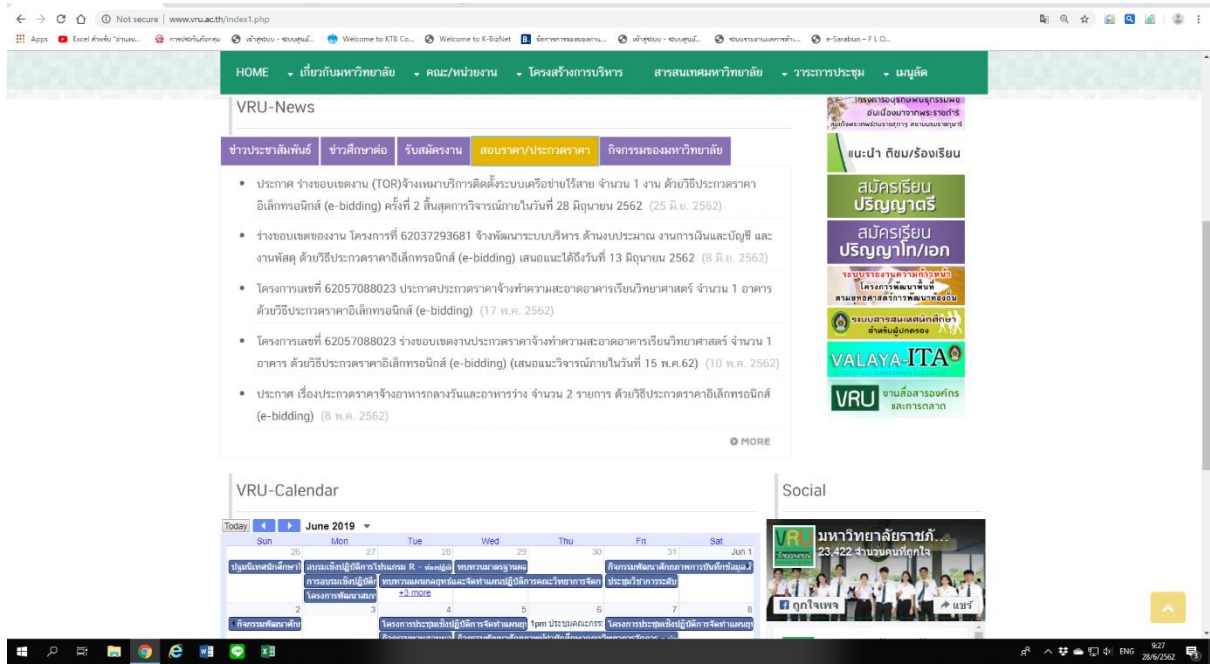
Not secure | www.vru.ac.th/index1.php

Apps Excel สำหรับ "งานแบ... การบริหารจัดการ... เข้าสู่ระบบ - ระบบศูนย์... Welcome to KTB Co... Welcome to K-BizNet จัดการการของคลอบงาน... เข้าสู่ระบบ - ระบบศูนย์... ระบบรายงานผลการดำเ... e-Sarabun - F L O...

HOME เกี่ยวกับมหาวิทยาลัย คณะ/หน่วยงาน โครงสร้างการบริหาร สารสนเทศมหาวิทยาลัย วาระการประชุม เมนูลัด

VRU-News

ข่าวประชาสัมพันธ์ ข่าวศึกษาต่อ รับสมัครงาน สอบราคา/ประกวดราคา กิจกรรมของมหาวิทยาลัย

• ประกาศ ร่างขอบเขตงาน (TOR)จ้างเหมาบริการติดตั้งระบบเครือข่ายไร้สาย จำนวน 1 งาน ด้วยวิธีประกวดราคาอิเล็กทรอนิกส์ (e-bidding) ครั้งที่ 2 สิ้นสุดการวิจารณ์ภายในวันที่ 28 มิถุนายน 2562 (25 มิ.ย. 2562)

• ร่างขอบเขตของงาน โครงการที่ 62037293681 จ้างพัฒนาระบบบริหาร ด้านงบประมาณ งานการเงินและบัญชี และงานพัสดุ ด้วยวิธีประกวดราคาอิเล็กทรอนิกส์ (e-bidding) เสนอแนะได้ถึงวันที่ 13 มิถุนายน 2562 (8 มิ.ย. 2562)

• โครงการเลขที่ 62057088023 ประกาศประกวดราคาจ้างทำความสะอาดอาคารเรียนวิทยาศาสตร์ จำนวน 1 อาคาร ด้วยวิธีประกวดราคาอิเล็กทรอนิกส์ (e-bidding) (17 พ.ค. 2562)

• โครงการเลขที่ 62057088023 ร่างขอบเขตงานประกวดราคาจ้างทำความสะอาดอาคารเรียนวิทยาศาสตร์ จำนวน 1 อาคาร ด้วยวิธีประกวดราคาอิเล็กทรอนิกส์ (e-bidding) (เสนอแนะวิจารณ์ภายในวันที่ 15 พ.ค.62) (10 พ.ค. 2562)

• ประกาศ เรื่องประกวดราคาจ้างอาหารกลางวันและอาหารว่าง จำนวน 2 รายการ ด้วยวิธีประกวดราคาอิเล็กทรอนิกส์ (e-bidding) (8 พ.ค. 2562)

MORE

โครงการอนุรักษ์พันธุกรรมพืช อันเนื่องมาจากพระราชดำริ

แนะนำ ติชม/ร้องเรียน

สมัครเรียน ปริญญาตรี

สมัครเรียน ปริญญาโท/เอก

ระบบรายงานความก้าวหน้า โครงการพัฒนาพื้นที่ สามยุทธศาสตร์การพัฒนาท้องถิ่น

ระบบสารสนเทศนักศึกษา สำหรับผู้ปกครอง

VALAYA-ITA

VRU งานสื่อสารองค์กร และการตลาด

VRU-Calendar

Today June 2019

| Sun | Mon | Tue | Wed | Thu | Fri | Sat |
|---|---|---|---|---|---|---|
| 26 | 27 | 28 | 29 | 30 | 31 | Jun 1 |
| ปฐมนิเทศนักศึกษา | อบรมเชิงปฏิบัติการโปรแกรม R | ทบทวนมาตรฐาน | | | กิจกรรมพัฒนาศักยภาพการบันทึกข้อมูล | |
| | การอบรมเชิงปฏิบัติ | ทบทวนแผนกลยุทธ์และจัดทำแผนปฏิบัติการคณะวิทยาการจัดการ | | | ประชุมวิชาการระดับ | |
| | โครงการพัฒนาสมร | +3 more | | | | |
| 2 | 3 | 4 | 5 | 6 | 7 | 8 |
| กิจกรรมพัฒนาศักย | | โครงการประชุมเชิงปฏิบัติการจัดทำแผนยุ | 1pm ประชุมคณะกรร | โครงการประชุมเชิงปฏิบัติการจัดทำแผนยุ | | |

Social

มหาวิทยาลัยราชภั...
23,422 จำนวนคนที่ถูกใจ
ถูกใจเพจ
แชร์

ENG 9:27 28/6/2562